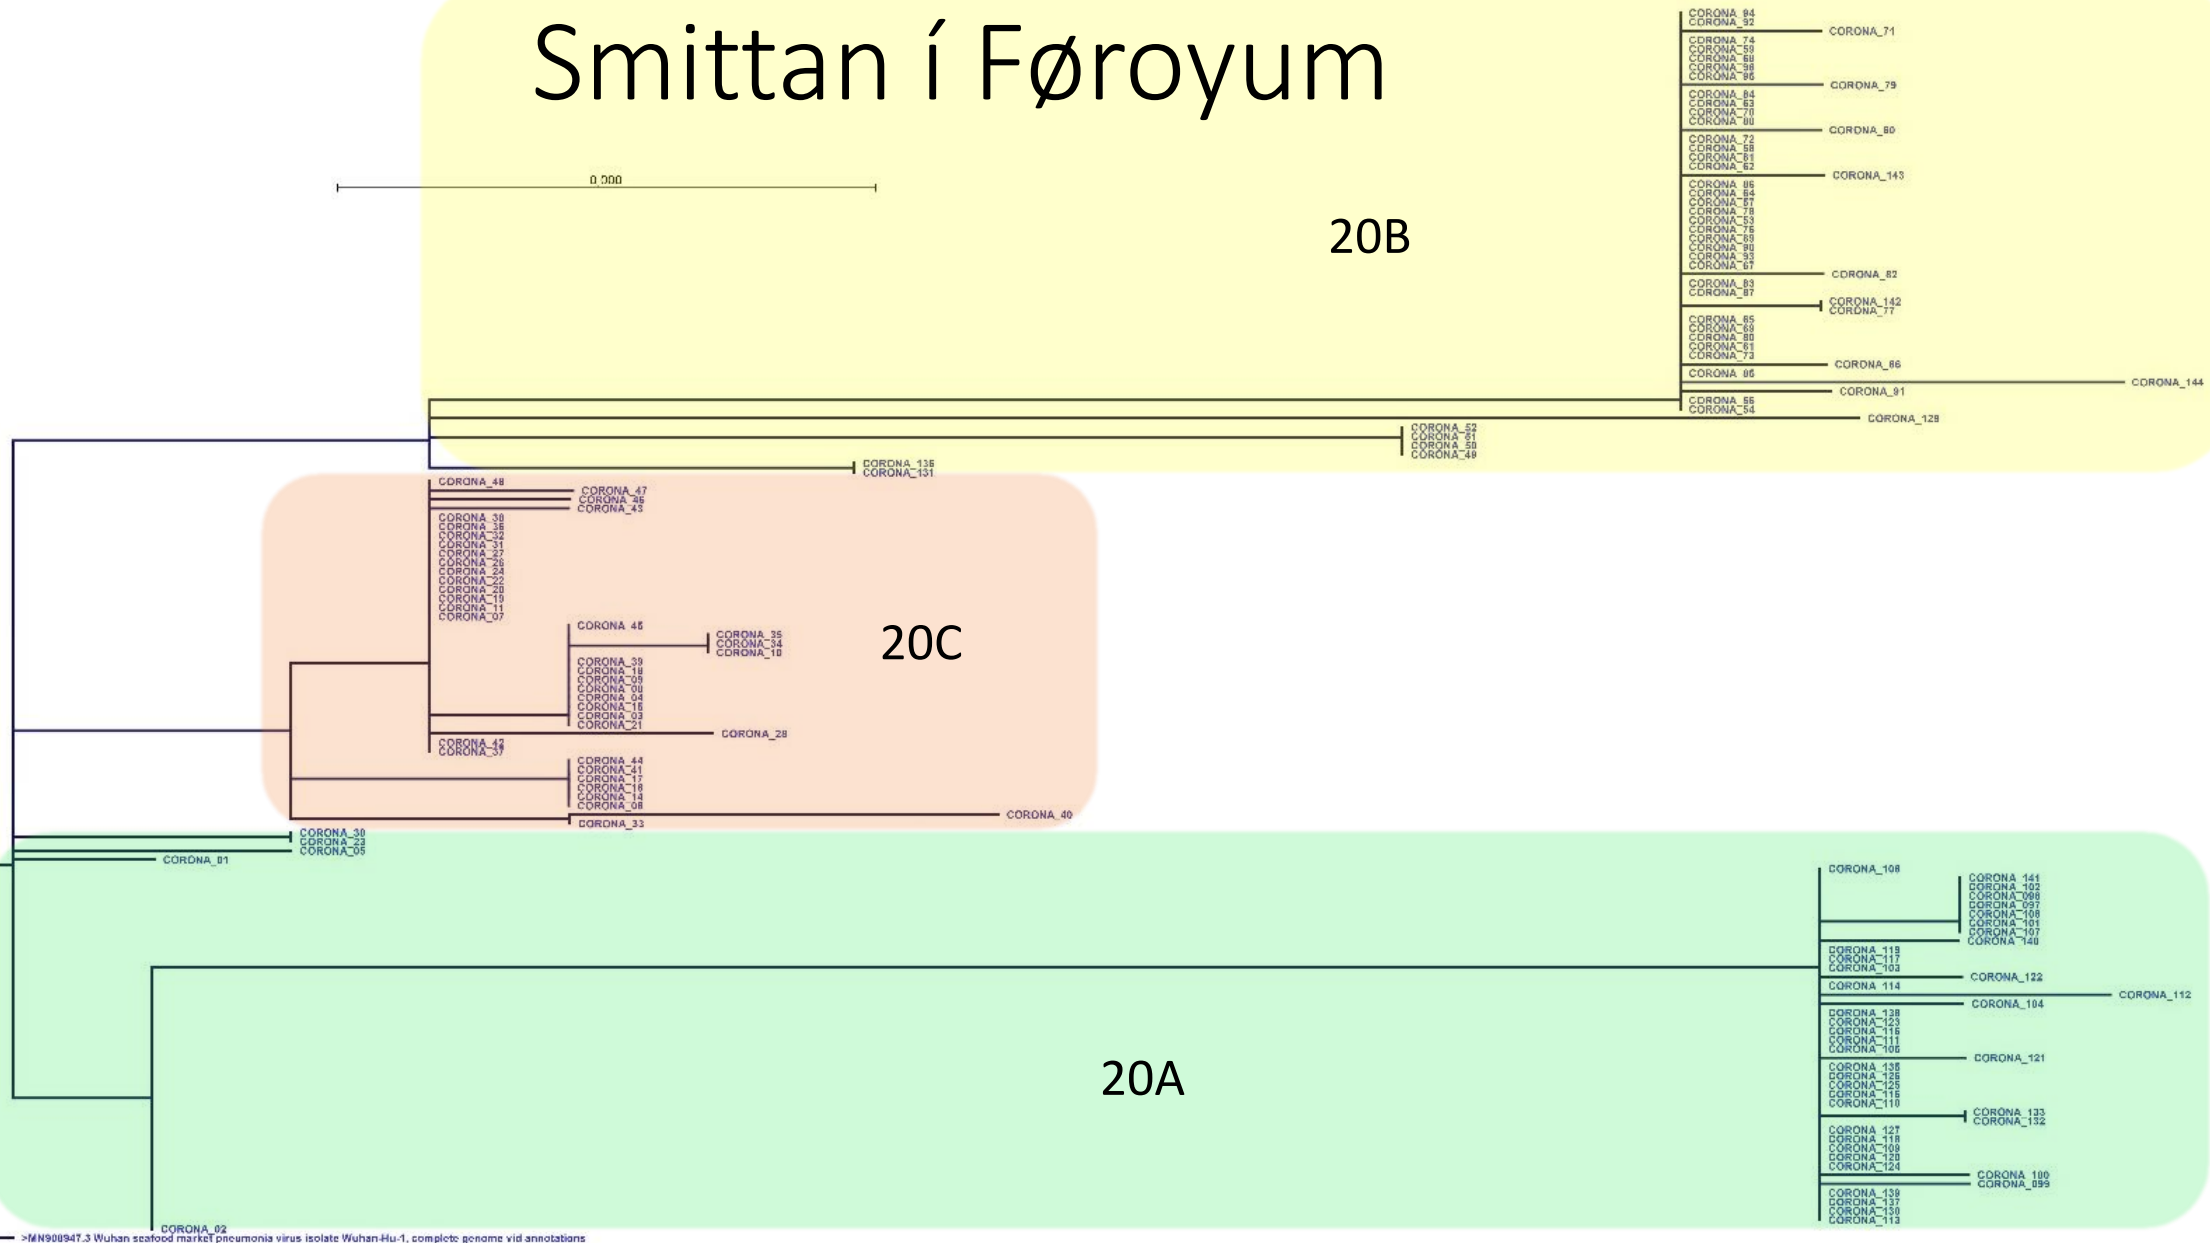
Smittan í Føroyum

0.000

20B

CORONA_94
CORONA_92
CORONA_71
CORONA_74
CORONA_59
CORONA_68
CORONA_98
CORONA_96
CORONA_79
CORONA_84
CORONA_63
CORONA_70
CORONA_00
CORONA_60
CORONA_72
CORONA_58
CORONA_81
CORONA_62
CORONA_143
CORONA_86
CORONA_64
CORONA_67
CORONA_78
CORONA_53
CORONA_75
CORONA_89
CORONA_90
CORONA_93
CORONA_67
CORONA_82
CORONA_83
CORONA_87
CORONA_142
CORONA_77
CORONA_65
CORONA_69
CORONA_80
CORONA_61
CORONA_73
CORONA_66
CORONA_85
CORONA_144
CORONA_91
CORONA_55
CORONA_54
CORONA_129
CORONA_52
CORONA_51
CORONA_50
CORONA_49
CORONA_136
CORONA_131

20C

CORONA_48
CORONA_47
CORONA_46
CORONA_43
CORONA_38
CORONA_36
CORONA_32
CORONA_31
CORONA_27
CORONA_26
CORONA_24
CORONA_22
CORONA_20
CORONA_19
CORONA_11
CORONA_07
CORONA_45
CORONA_35
CORONA_34
CORONA_10
CORONA_39
CORONA_18
CORONA_09
CORONA_00
CORONA_04
CORONA_15
CORONA_03
CORONA_21
CORONA_28
CORONA_42
CORONA_37
CORONA_44
CORONA_41
CORONA_17
CORONA_16
CORONA_14
CORONA_08
CORONA_40
CORONA_33
CORONA_30
CORONA_23
CORONA_05
CORONA_01

20A

CORONA_108
CORONA_141
CORONA_102
CORONA_098
CORONA_097
CORONA_106
CORONA_101
CORONA_107
CORONA_140
CORONA_119
CORONA_117
CORONA_103
CORONA_122
CORONA_114
CORONA_112
CORONA_104
CORONA_138
CORONA_123
CORONA_116
CORONA_111
CORONA_106
CORONA_121
CORONA_135
CORONA_126
CORONA_125
CORONA_115
CORONA_110
CORONA_133
CORONA_132
CORONA_127
CORONA_118
CORONA_109
CORONA_120
CORONA_124
CORONA_100
CORONA_099
CORONA_139
CORONA_137
CORONA_130
CORONA_113
CORONA_02

>MN908947.3 Wuhan seafood market pneumonia virus isolate Wuhan-Hu-1, complete genome vid annotations